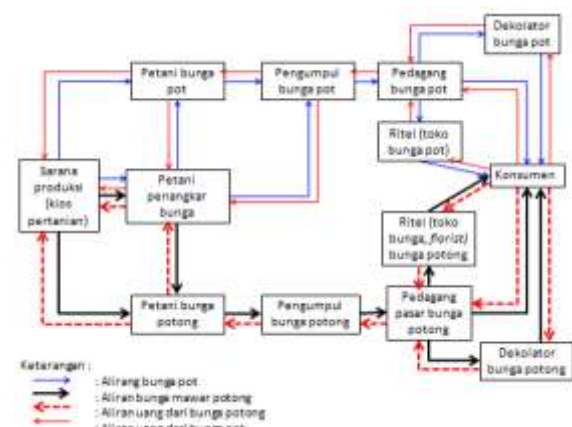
Petani bunga pot

Pengumpul bunga pot

Pedagang bunga pot

Dekolator bunga pot

Ritel (toko bunga pot)

Sarana produksi (kios pertanian)

Petani penangkar bunga

Konsumen

Ritel (toko bunga, florist) bunga potong

Petani bunga potong

Pengumpul bunga potong

Pedagang pasar bunga potong

Dekolator bunga potong

Keterangan :
: Alirang bunga pot
: Aliran bunga mawar potong
: Aliran uang dari bunga potong
: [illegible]